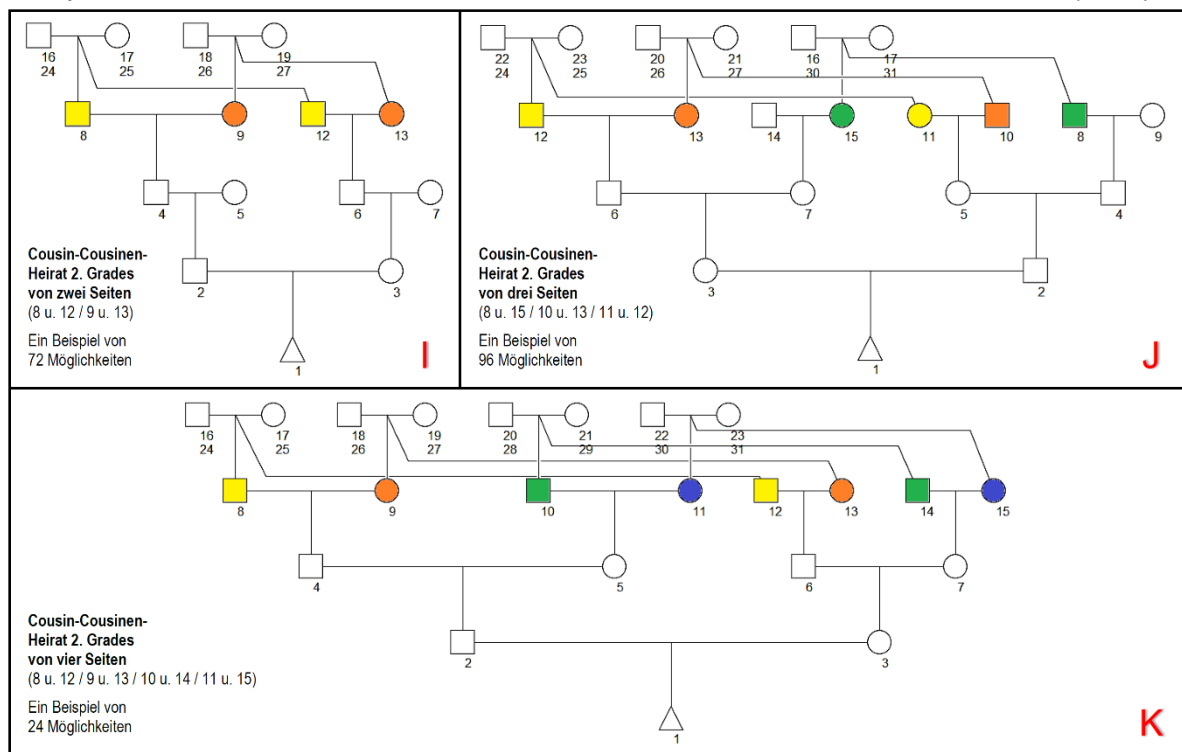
16
24

17
25

18
26

19
27

8

9

12

13

4

5

6

7

Cousin-Cousinen-Heirat 2. Grades von zwei Seiten
(8 u. 12 / 9 u. 13)

Ein Beispiel von 72 Möglichkeiten

2

3

1

I

22
24

23
25

20
26

21
27

16
30

17
31

12

13

14

15

11

10

8

9

6

7

5

4

Cousin-Cousinen-Heirat 2. Grades von drei Seiten
(8 u. 15 / 10 u. 13 / 11 u. 12)

Ein Beispiel von 96 Möglichkeiten

3

2

1

J

16
24

17
25

18
26

19
27

20
28

21
29

22
30

23
31

8

9

10

11

12

13

14

15

4

5

6

7

Cousin-Cousinen-Heirat 2. Grades von vier Seiten
(8 u. 12 / 9 u. 13 / 10 u. 14 / 11 u. 15)

Ein Beispiel von 24 Möglichkeiten

2

3

1

K